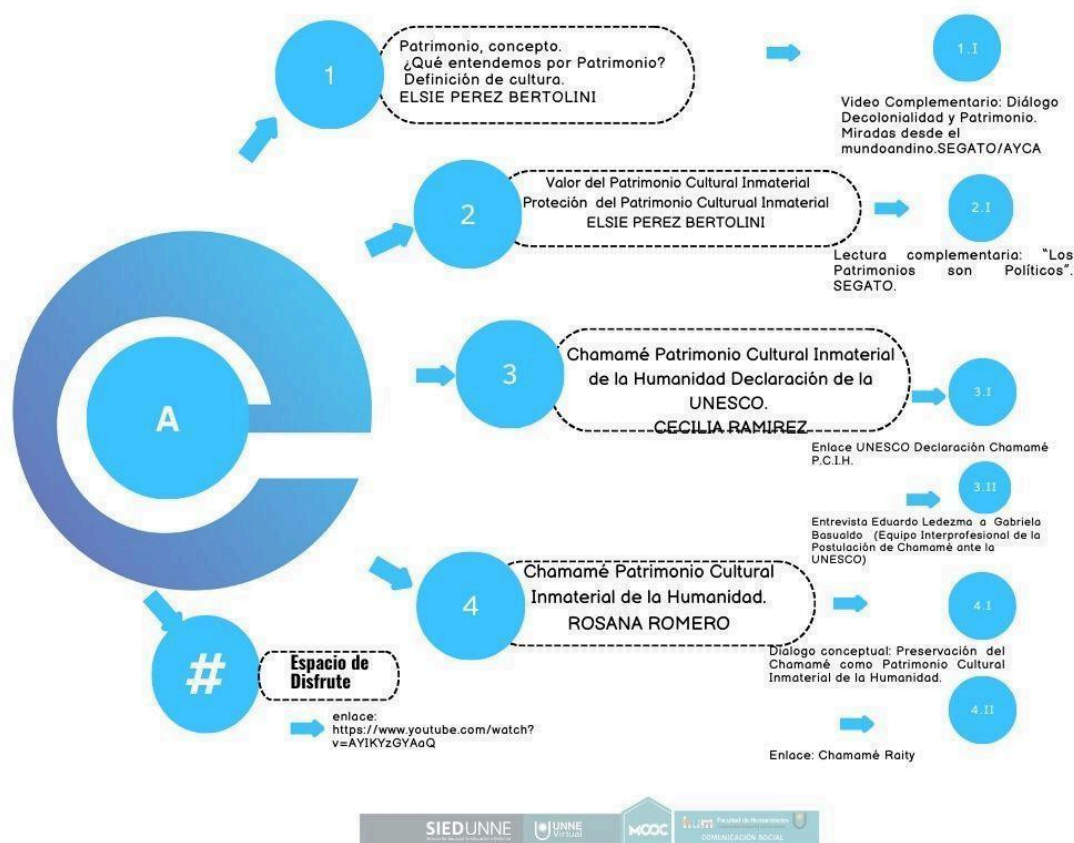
1

Patrimonio, concepto.
¿Qué entendemos por Patrimonio?
Definición de cultura.
ELSIE PEREZ BERTOLINI

1.I

Video Complementario: Diálogo Decolonialidad y Patrimonio. Miradas desde el mundoandino.SEGATO/AYCA

2

Valor del Patrimonio Cultural Inmaterial
Protección del Patrimonio Cultural Inmaterial
ELSIE PEREZ BERTOLINI

2.I

Lectura complementaria: "Los Patrimonios son Políticos". SEGATO.

A

3

Chamamé Patrimonio Cultural Inmaterial de la Humanidad Declaración de la UNESCO.
CECILIA RAMIREZ

3.I

Enlace UNESCO Declaración Chamamé P.C.I.H.

3.II

Entrevista Eduardo Ledezma a Gabriela Basualdo (Equipo Interprofesional de la Postulación de Chamamé ante la UNESCO)

4

Chamamé Patrimonio Cultural Inmaterial de la Humanidad.
ROSANA ROMERO

4.I

Dialogo conceptual: Preservación del Chamamé como Patrimonio Cultural Inmaterial de la Humanidad.

4.II

Enlace: Chamamé Raity

#

Espacio de Disfrute

enlace:
https://www.youtube.com/watch?v=AYIKYzGYAaQ

SIEDUNNE UNNE Virtual MOOC hum Facultad de Humanidades COMUNICACIÓN SOCIAL